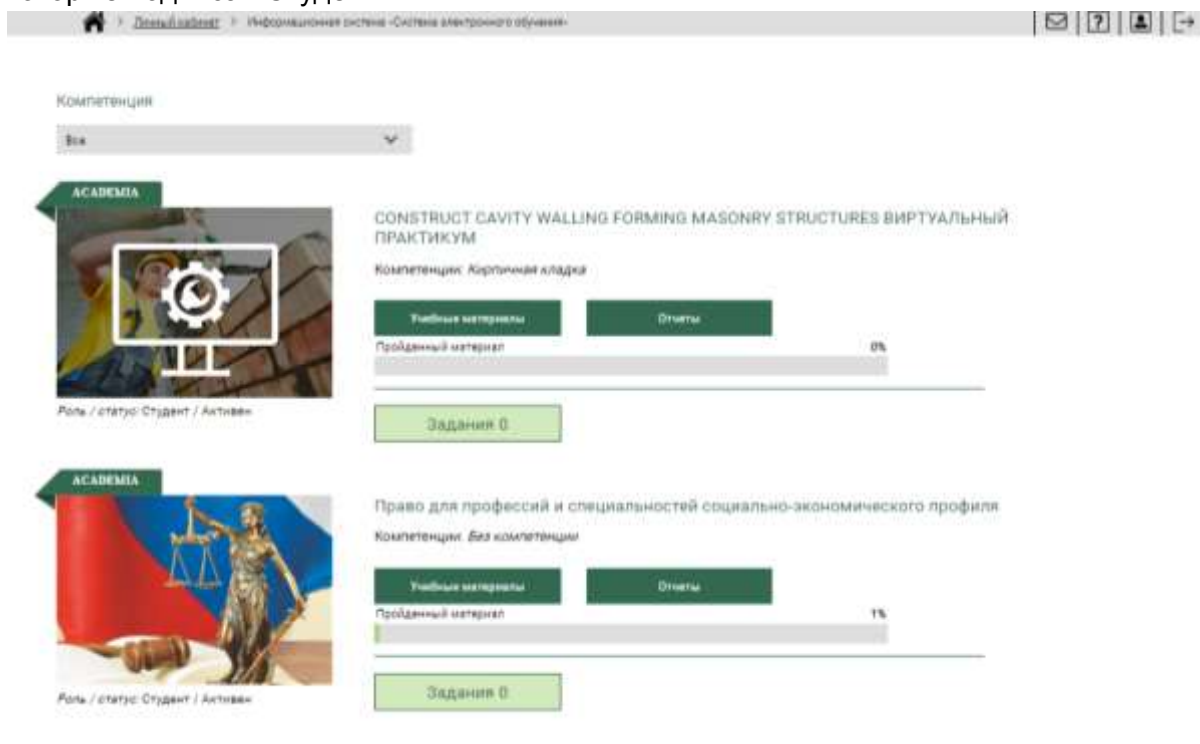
> Личный кабинет > Информационная система «Система электронного обучения»

Компетенция

Все

ACADEMIA

CONSTRUCT CAVITY WALLING FORMING MASONRY STRUCTURES ВИРТУАЛЬНЫЙ ПРАКТИКУМ

Компетенции: Кирпичная кладка

Учебные материалы

Отчеты

Пройденный материал

0%

Роль / статус: Студент / Активен

Задания 0

ACADEMIA

Право для профессий и специальностей социально-экономического профиля

Компетенции: Без компетенции

Учебные материалы

Отчеты

Пройденный материал

1%

Роль / статус: Студент / Активен

Задания 0